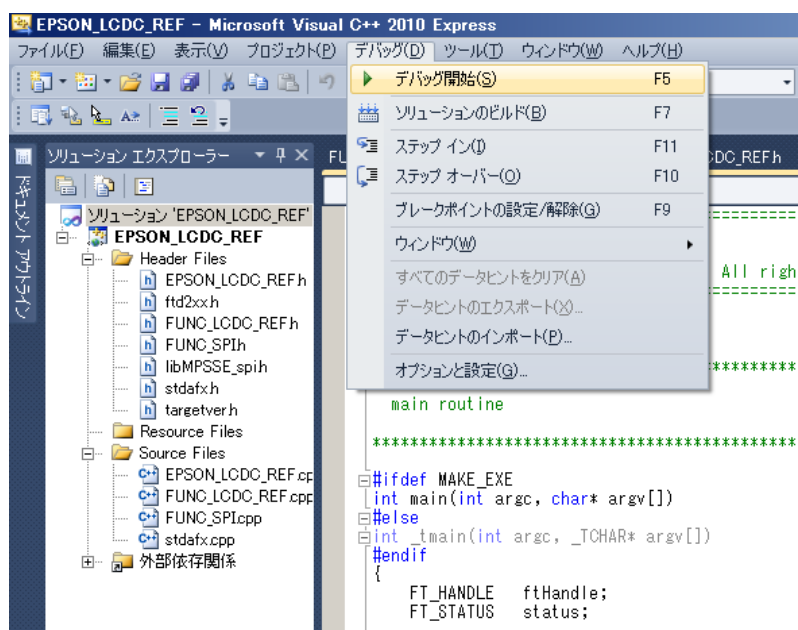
EPSON_LCDC_REF - Microsoft Visual C++ 2010 Express

ファイル(F) 編集(E) 表示(V) プロジェクト(P) デバッグ(D) ツール(T) ウィンドウ(W) ヘルプ(H)

ドキュメント アウトライン

ソリューション エクスプローラー

ソリューション 'EPSON_LCDC_REF'
EPSON_LCDC_REF
Header Files
EPSON_LCDC_REF.h
ftd2xx.h
FUNC_LCDC_REF.h
FUNC_SPI.h
libMPSSE_spi.h
stdafx.h
targetver.h
Resource Files
Source Files
EPSON_LCDC_REF.cpp
FUNC_LCDC_REF.cpp
FUNC_SPI.cpp
stdafx.cpp
外部依存関係

| | |
|---|---|
| デバッグ開始(S) | F5 |
| ソリューションのビルド(B) | F7 |
| ステップ イン(I) | F11 |
| ステップ オーバー(O) | F10 |
| ブレークポイントの設定/解除(G) | F9 |
| ウィンドウ(W) | |
| すべてのデータヒントをクリア(A) | |
| データヒントのエクスポート(X)... | |
| データヒントのインポート(P)... | |
| オプションと設定(G)... | |

FU
CDC_REF.h

All righ

main routine

#ifdef MAKE_EXE
int main(int argc, char* argv[])
#else
int _tmain(int argc, _TCHAR* argv[])
#endif
{
FT_HANDLE ftHandle;
FT_STATUS status;